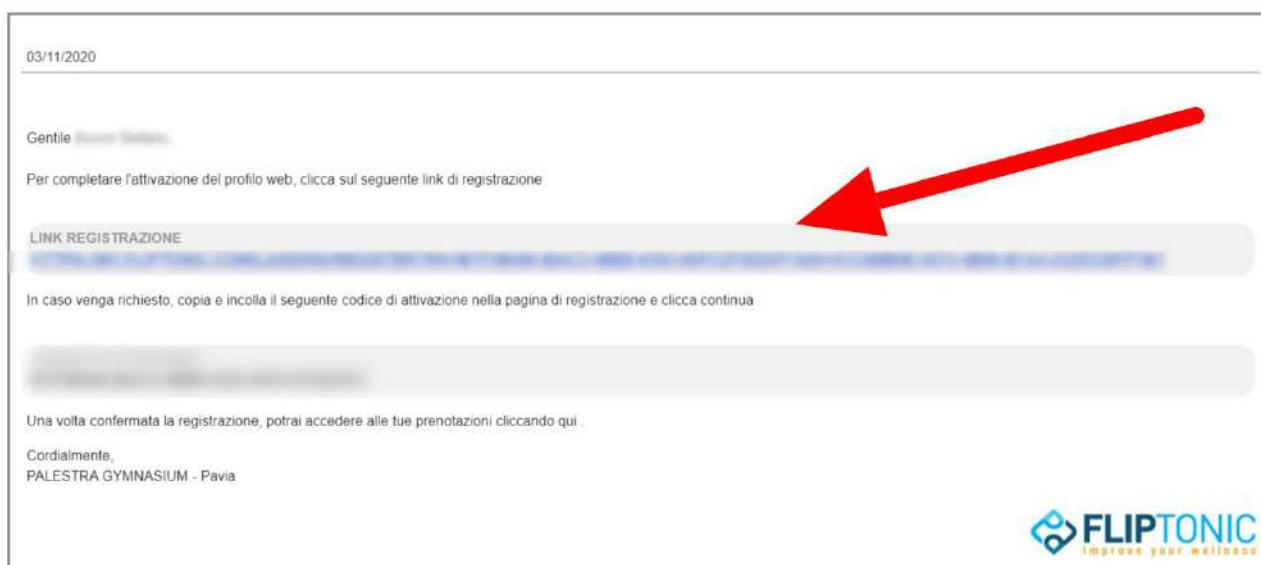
03/11/2020

Gentile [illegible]

Per completare l'attivazione del profilo web, clicca sul seguente link di registrazione

LINK REGISTRAZIONE
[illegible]

In caso venga richiesto, copia e incolla il seguente codice di attivazione nella pagina di registrazione e clicca continua

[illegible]
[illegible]

Una volta confermata la registrazione, potrai accedere alle tue prenotazioni cliccando qui .

Cordialmente,
PALESTRA GYMNASIUM - Pavia

FLIPTONIC
Improve your wellness